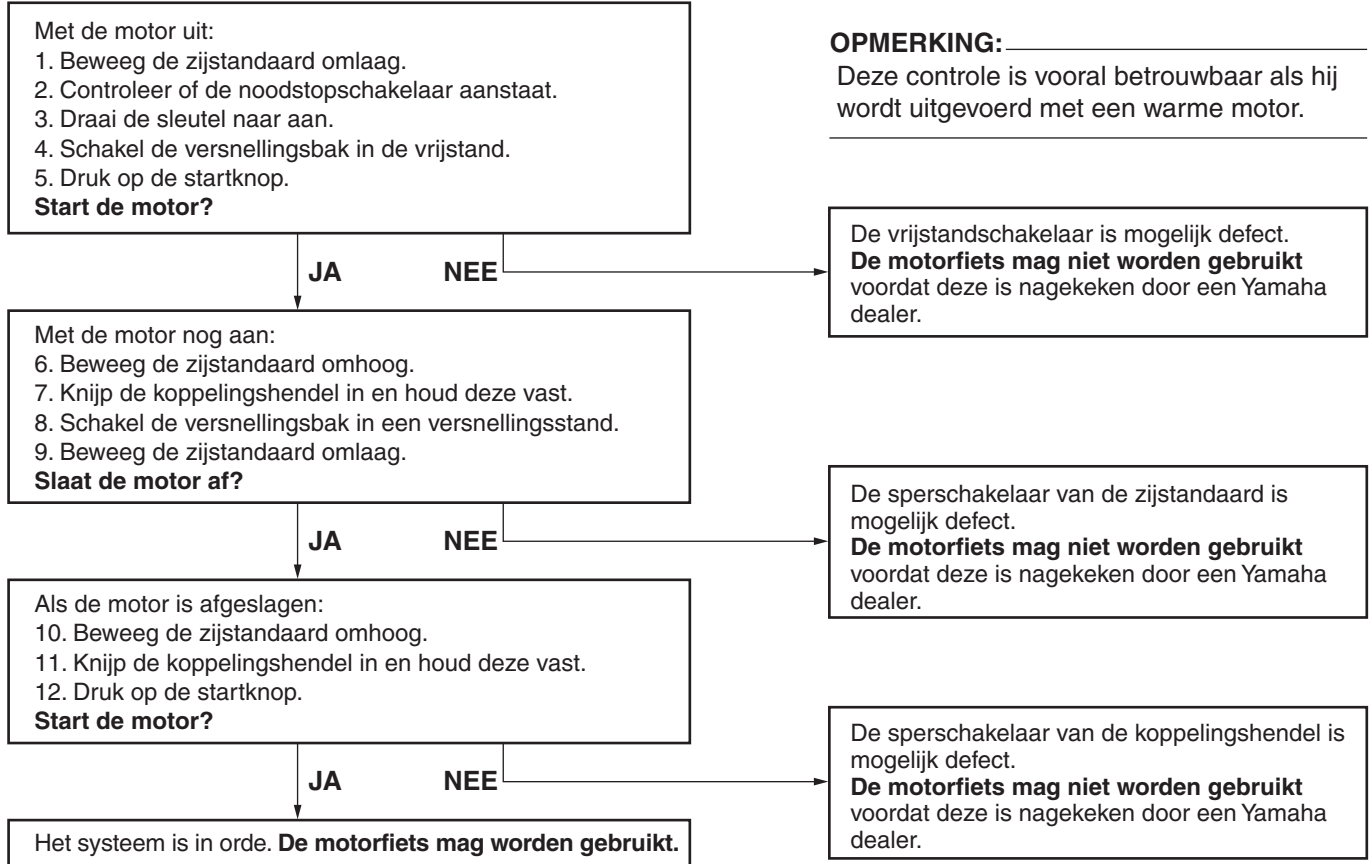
Met de motor uit:
1. Beweeg de zijstandaard omlaag.
2. Controleer of de noodstopschakelaar aanstaat.
3. Draai de sleutel naar aan.
4. Schakel de versnellingsbak in de vrijstand.
5. Druk op de startknop.
**Start de motor?**

OPMERKING:
Deze controle is vooral betrouwbaar als hij wordt uitgevoerd met een warme motor.

JA NEE

De vrijstandschakelaar is mogelijk defect. **De motorfiets mag niet worden gebruikt** voordat deze is nagekeken door een Yamaha dealer.

Met de motor nog aan:
6. Beweeg de zijstandaard omhoog.
7. Knijp de koppelingshendel in en houd deze vast.
8. Schakel de versnellingsbak in een versnellingsstand.
9. Beweeg de zijstandaard omlaag.
**Slaat de motor af?**

JA NEE

De sperschakelaar van de zijstandaard is mogelijk defect.
**De motorfiets mag niet worden gebruikt** voordat deze is nagekeken door een Yamaha dealer.

Als de motor is afgeslagen:
10. Beweeg de zijstandaard omhoog.
11. Knijp de koppelingshendel in en houd deze vast.
12. Druk op de startknop.
**Start de motor?**

JA NEE

De sperschakelaar van de koppelingshendel is mogelijk defect.
**De motorfiets mag niet worden gebruikt** voordat deze is nagekeken door een Yamaha dealer.

Het systeem is in orde. **De motorfiets mag worden gebruikt.**